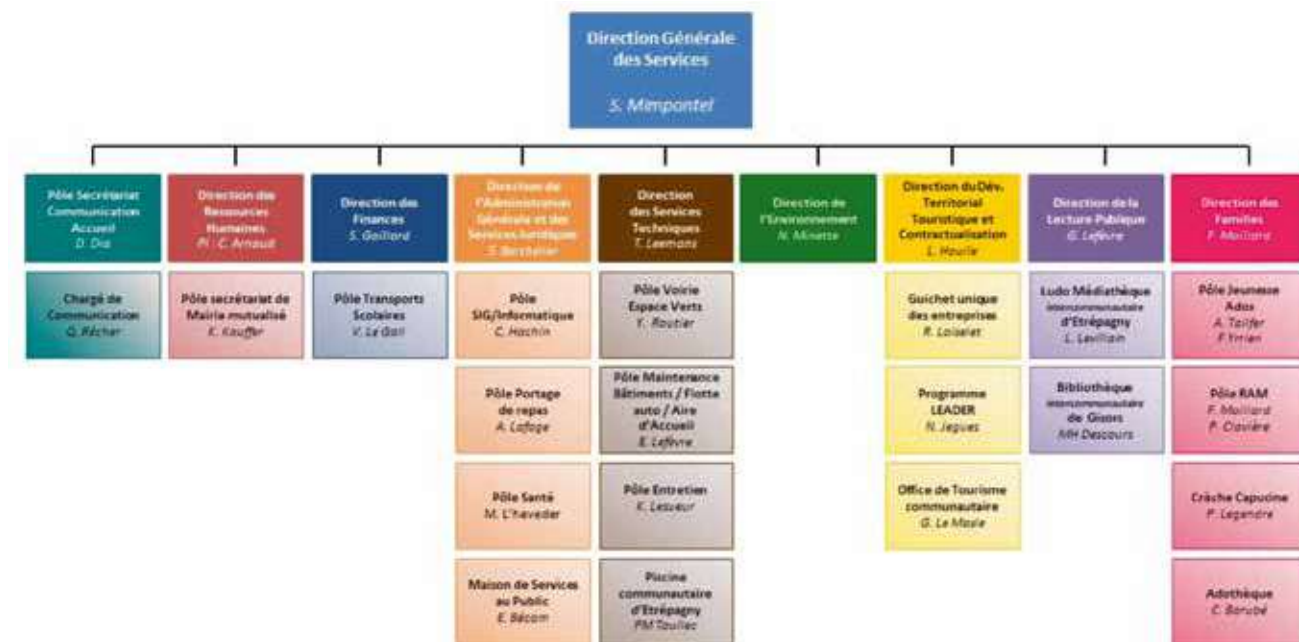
Direction Générale des Services

S. Mimpontel

Pôle Secrétariat Communication Accueil
D. Dia

Chargé de Communication
Q. Récher

Direction des Ressources Humaines
Pi. C. Arnaud

Pôle secrétariat de Mairie mutualisé
K. Kauffer

Direction des Finances
S. Gaillard

Pôle Transports Scolaires
V. Le Gall

Direction de l'Administration Générale et des Services Juridiques
S. Berchaire

Pôle SIG/Informatique
C. Hachin

Pôle Portage de repas
A. Lafage

Pôle Santé
M. L'haveder

Maison de Services au Public
E. Bécam

Direction des Services Techniques
T. Leemans

Pôle Voirie Espace Verts
Y. Routier

Pôle Maintenance Bâtiments / Flotte auto / Aire d'Accueil
E. Lefèvre

Pôle Entretien
K. Lesueur

Piscine communautaire d'Etrépagny
PM Toulier

Direction de l'Environnement
N. Minette

Direction du Dév. Territorial Touristique et Contractualisation
L. Houlle

Guichet unique des entreprises
R. Loiselet

Programme LEADER
N. Jegues

Office de Tourisme communautaire
G. Le Masle

Direction de la Lecture Publique
G. Lefevre

Ludo Médiathèque intercommunautaire d'Etrépagny
L. Lavillain

Bibliothèque intercommunautaire de Gisors
MH Descours

Direction des Familles
F. Mailiard

Pôle Jeunesse Ados
A. Taifer
F.Yrian

Pôle RAM
F. Mailiard
P. Clavière

Crèche Capucine
P. Legendre

Adothèque
C. Barubé